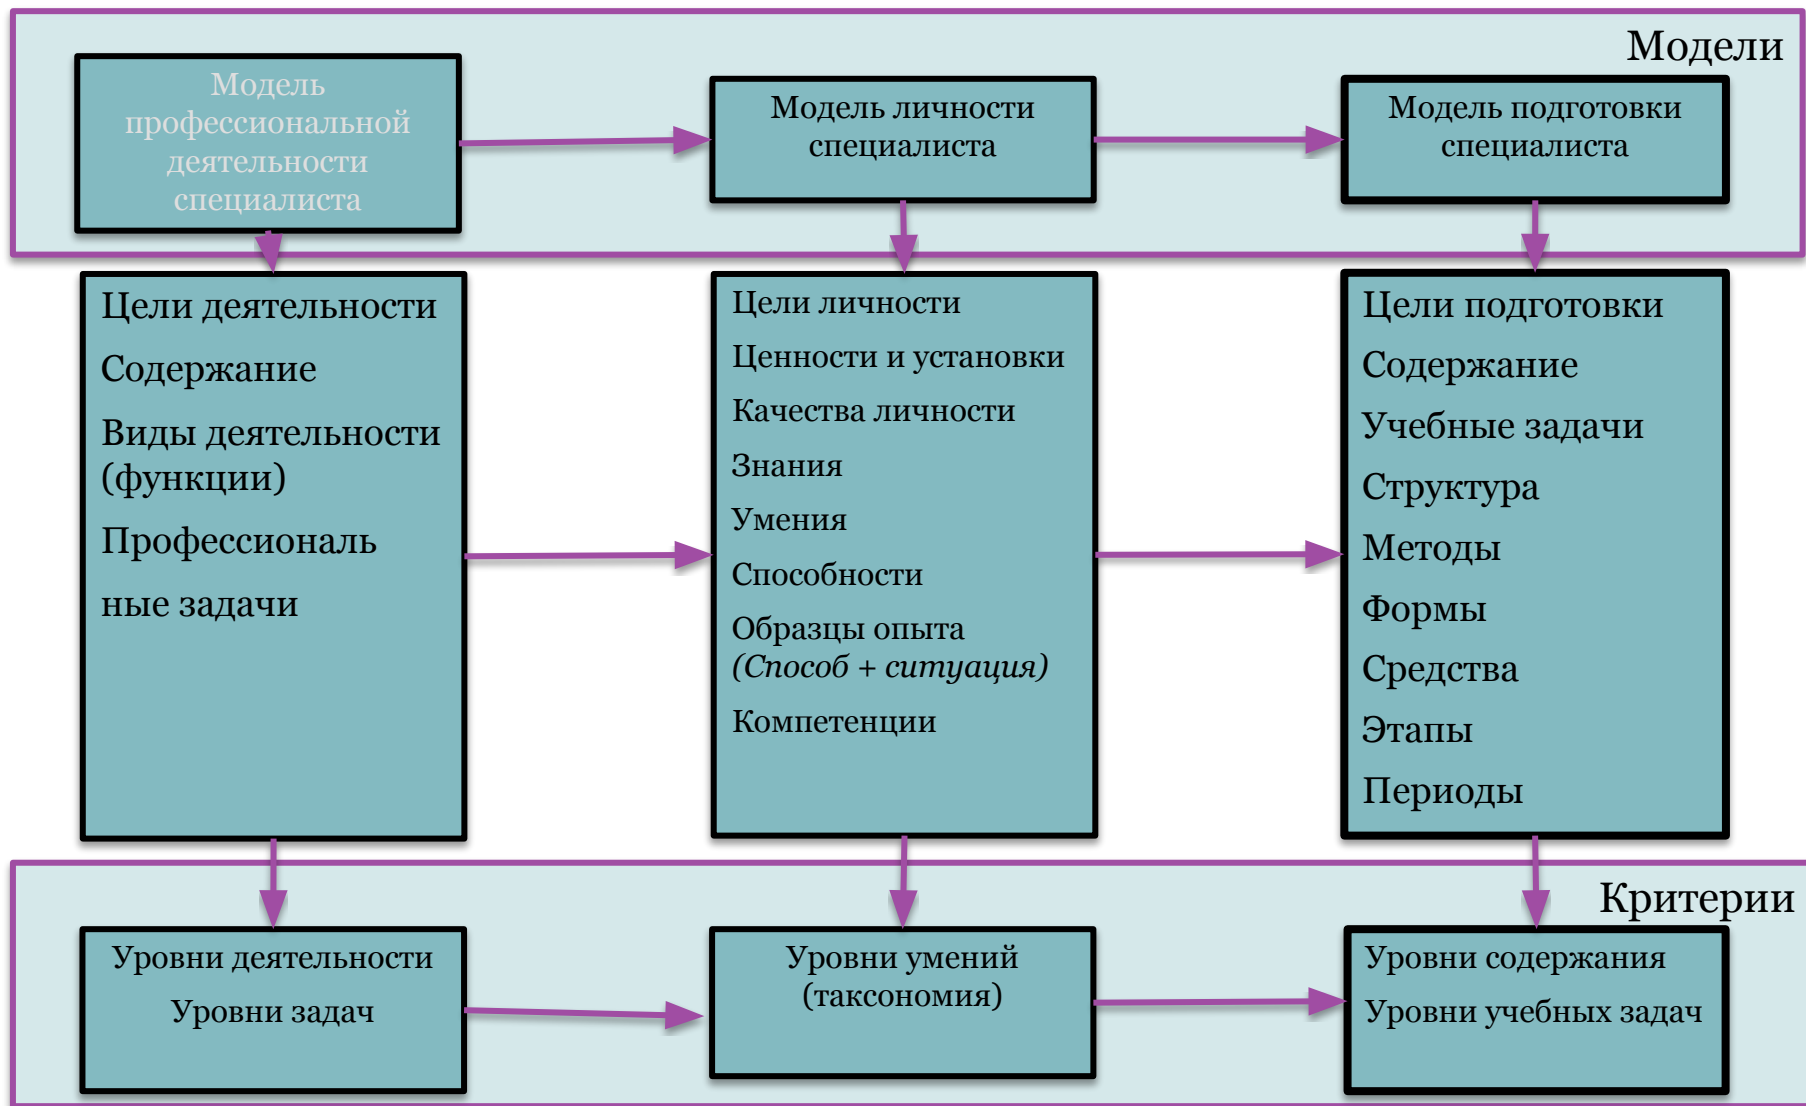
Модели

Модель профессиональной деятельности специалиста

Модель личности специалиста

Модель подготовки специалиста

Цели деятельности
Содержание
Виды деятельности (функции)
Профессиональ
ные задачи

Цели личности
Ценности и установки
Качества личности
Знания
Умения
Способности
Образцы опыта *(Способ + ситуация)*
Компетенции

Цели подготовки
Содержание
Учебные задачи
Структура
Методы
Формы
Средства
Этапы
Периоды

Критерии

Уровни деятельности
Уровни задач

Уровни умений (таксономия)

Уровни содержания
Уровни учебных задач